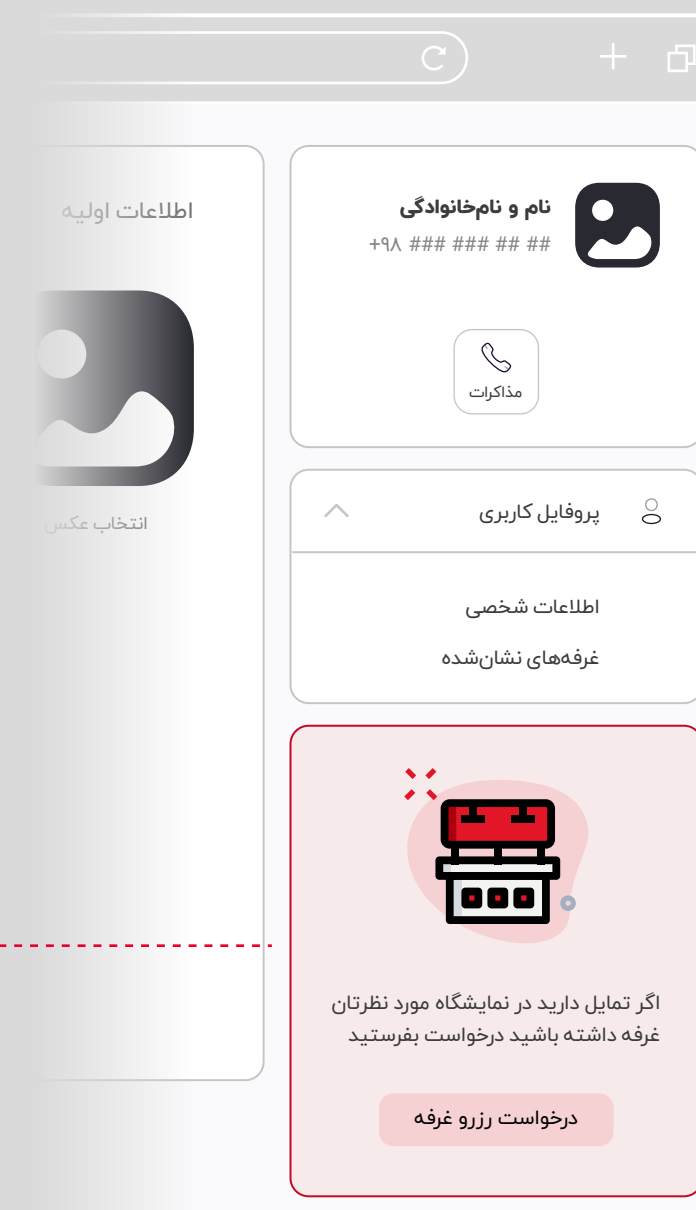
اطلاعات اولیه

انتخاب عکس

نام و نام‌خانوادگی
+۹۸ ### ### ## ##

مذاکرات

پروفایل کاربری

اطلاعات شخصی
غرفه‌های نشان‌شده

اگر تمایل دارید در نمایشگاه مورد نظرتان غرفه داشته باشید درخواست بفرستید

درخواست رزرو غرفه